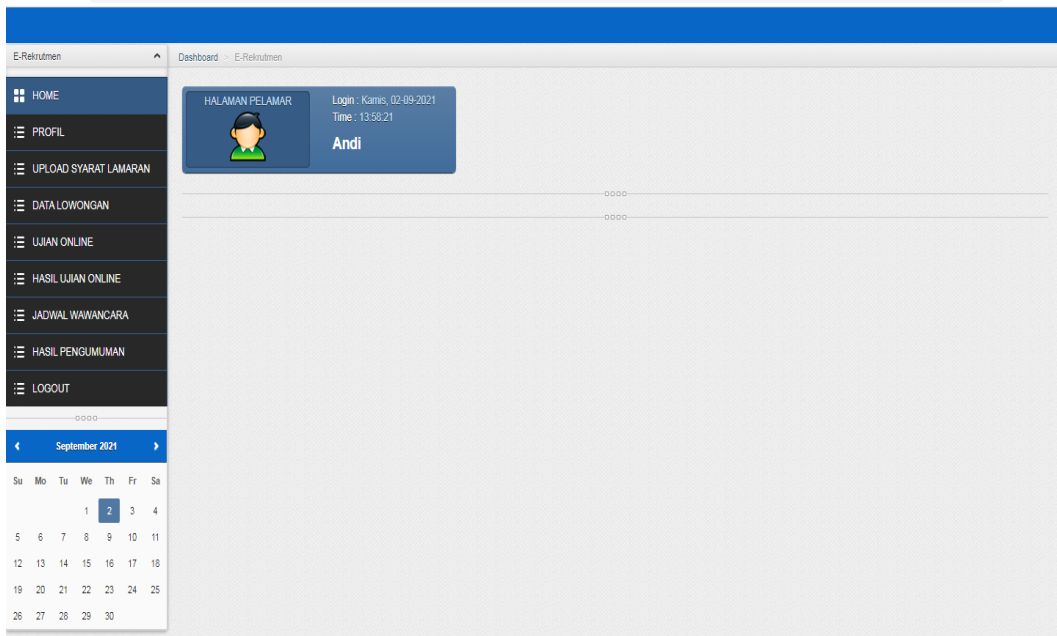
E-Rekrutmen

HOME
PROFIL
UPLOAD SYARAT LAMARAN
DATA LOWONGAN
UJIAN ONLINE
HASIL UJIAN ONLINE
JADWAL WAWANCARA
HASIL PENGUMUMAN
LOGOUT

September 2021

| Su | Mo | Tu | We | Th | Fr | Sa |
|---|---|---|---|---|---|---|
| | | | 1 | 2 | 3 | 4 |
| 5 | 6 | 7 | 8 | 9 | 10 | 11 |
| 12 | 13 | 14 | 15 | 16 | 17 | 18 |
| 19 | 20 | 21 | 22 | 23 | 24 | 25 |
| 26 | 27 | 28 | 29 | 30 | | |

Dashboard > E-Rekrutmen

HALAMAN PELAMAR

Login : Kamis, 02-09-2021
Time : 13:58:21
Andi